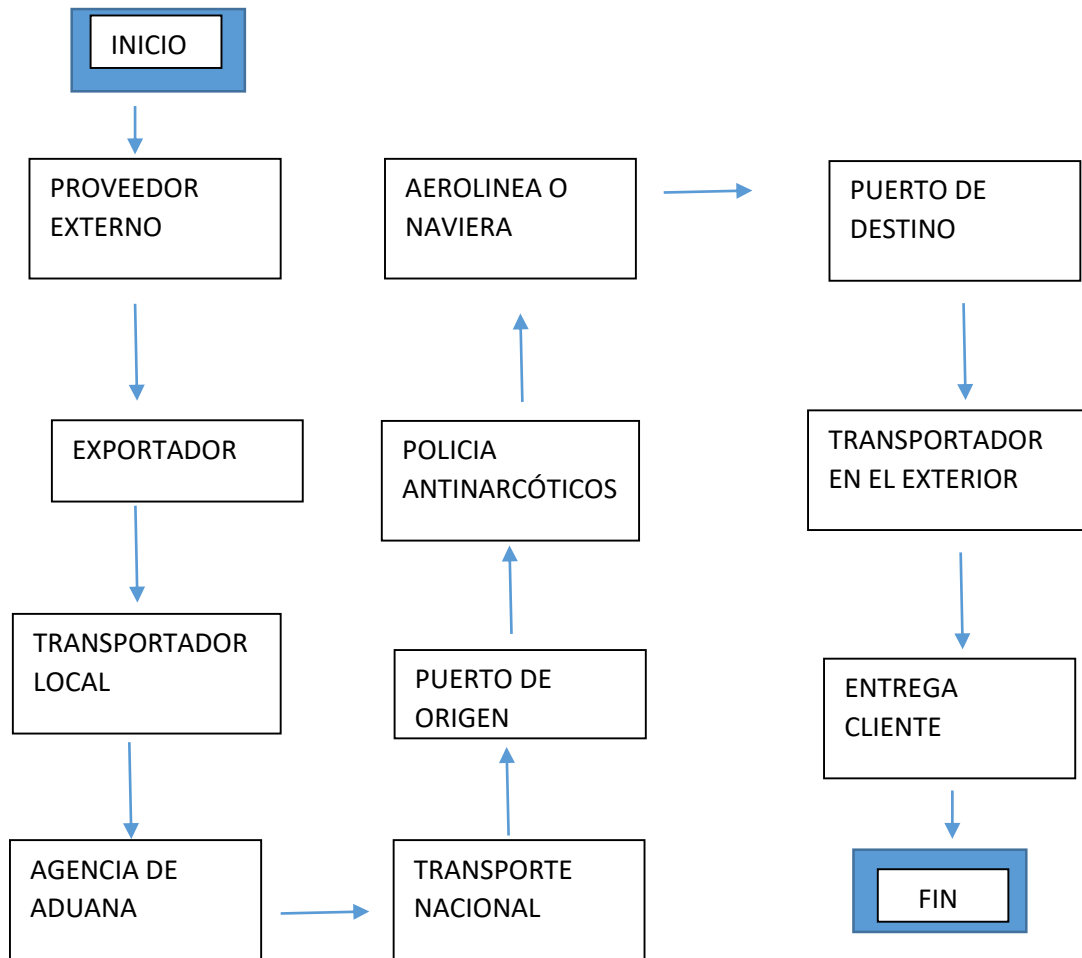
INICIO

PROVEEDOR EXTERNO

EXPORTADOR

TRANSPORTADOR LOCAL

AGENCIA DE ADUANA

TRANSPORTE NACIONAL

PUERTO DE ORIGEN

POLICIA ANTINARCÓTICOS

AEROLINEA O NAVIERA

PUERTO DE DESTINO

TRANSPORTADOR EN EL EXTERIOR

ENTREGA CLIENTE

FIN